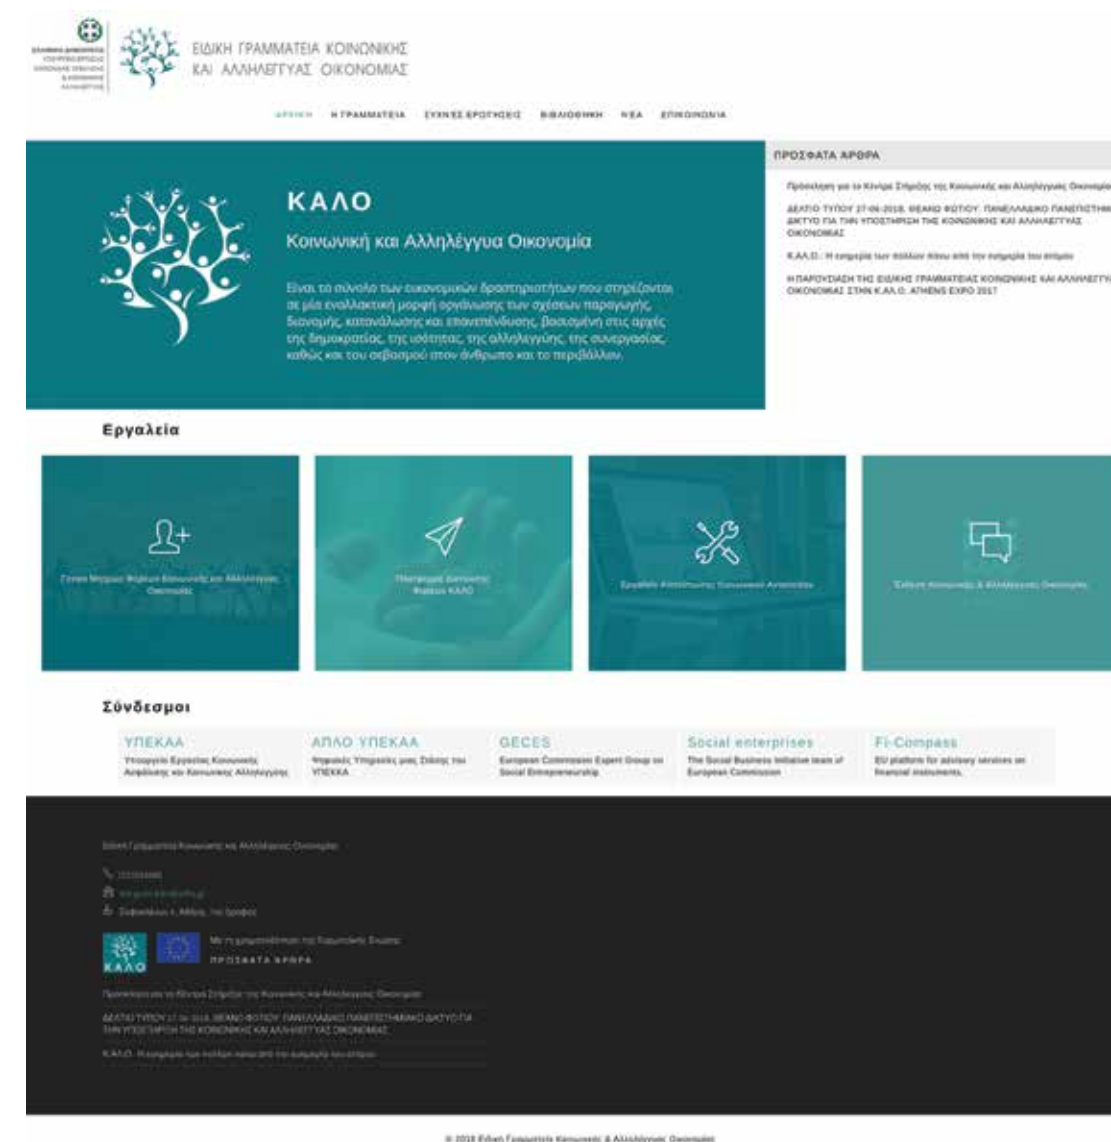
ΕΙΔΙΚΗ ΓΡΑΜΜΑΤΕΙΑ ΚΟΙΝΩΝΙΚΗΣ ΚΑΙ ΑΛΛΗΛΕΓΓΥΑΣ ΟΙΚΟΝΟΜΙΑΣ

ΑΡΧΙΚΗ Η ΓΡΑΜΜΑΤΕΙΑ ΣΥΧΝΕΣ ΕΡΩΤΗΣΕΙΣ ΒΙΒΛΙΟΘΗΚΗ ΝΕΑ ΕΠΙΚΟΙΝΩΝΙΑ

ΚΑΛΟ

Κοινωνική και Αλληλέγγυα Οικονομία

Είναι το σύνολο των οικονομικών δραστηριοτήτων που στηρίζονται σε μία εναλλακτική μορφή οργάνωσης των σχέσεων παραγωγής, διανομής, κατανάλωσης και επανεπένδυσης, βασισμένη στις αρχές της δημοκρατίας, της ισότητας, της αλληλεγγύης, της συνεργασίας, καθώς και του σεβασμού στον άνθρωπο και το περιβάλλον.

ΠΡΟΣΦΑΤΑ ΑΡΘΡΑ

Πρόσκληση για τα Κέντρα Στήριξης της Κοινωνικής και Αλληλέγγυας Οικονομίας

ΔΕΛΤΙΟ ΤΥΠΟΥ 27-06-2018. ΘΕΑΝΩ ΦΩΤΙΟΥ: ΠΑΝΕΛΛΑΔΙΚΟ ΠΑΝΕΠΙΣΤΗΜΙΑΚΟ ΔΙΚΤΥΟ ΓΙΑ ΤΗΝ ΥΠΟΣΤΗΡΙΞΗ ΤΗΣ ΚΟΙΝΩΝΙΚΗΣ ΚΑΙ ΑΛΛΗΛΕΓΓΥΑΣ ΟΙΚΟΝΟΜΙΑΣ

Κ.ΑΛ.Ο.: Η εμπειρία των πολλών πάνω από την εμπειρία του ατόμου

Η ΠΑΡΟΥΣΙΑΣΗ ΤΗΣ ΕΙΔΙΚΗΣ ΓΡΑΜΜΑΤΕΙΑΣ ΚΟΙΝΩΝΙΚΗΣ ΚΑΙ ΑΛΛΗΛΕΓΓΥΑΣ ΟΙΚΟΝΟΜΙΑΣ ΣΤΗΝ Κ.ΑΛ.Ο. ATHENS EXPO 2017

Εργαλεία

Γενικό Μητρώο Φορέων Κοινωνικής και Αλληλέγγυας Οικονομίας

Πλατφόρμα Δικτύωσης Φορέων ΚΑΛΟ

Εργαλείο Αποτίμησης Κοινωνικού Αντίκτυπου

Έκθεση Κοινωνικής & Αλληλέγγυας Οικονομίας

Σύνδεσμοι

ΥΠΕΚΑΑ
Υπουργείο Εργασίας Κοινωνικής Ασφάλισης και Κοινωνικής Αλληλεγγύης

ΑΠΛΟ ΥΠΕΚΑΑ
Ψηφιακές Υπηρεσίες μιας Στάσης του ΥΠΕΚΑ

GECES
European Commission Expert Group on Social Entrepreneurship

Social enterprises
The Social Business Initiative team of European Commission

Fi-Compass
EU platform for advisory services on financial instruments.

Ειδική Γραμματεία Κοινωνικής και Αλληλέγγυας Οικονομίας

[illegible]
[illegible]
Σοφοκλέους 4, Αθήνα, 1ος όροφος

ΚΑΛΟ

Με τη χρηματοδότηση της Ευρωπαϊκής Ένωσης

ΠΡΟΣΦΑΤΑ ΑΡΘΡΑ

Πρόσκληση για τα Κέντρα Στήριξης της Κοινωνικής και Αλληλέγγυας Οικονομίας

ΔΕΛΤΙΟ ΤΥΠΟΥ 27-06-2018. ΘΕΑΝΩ ΦΩΤΙΟΥ: ΠΑΝΕΛΛΑΔΙΚΟ ΠΑΝΕΠΙΣΤΗΜΙΑΚΟ ΔΙΚΤΥΟ ΓΙΑ ΤΗΝ ΥΠΟΣΤΗΡΙΞΗ ΤΗΣ ΚΟΙΝΩΝΙΚΗΣ ΚΑΙ ΑΛΛΗΛΕΓΓΥΑΣ ΟΙΚΟΝΟΜΙΑΣ

Κ.ΑΛ.Ο.: Η εμπειρία των πολλών πάνω από την εμπειρία του ατόμου

© 2018 Ειδική Γραμματεία Κοινωνικής & Αλληλέγγυας Οικονομίας